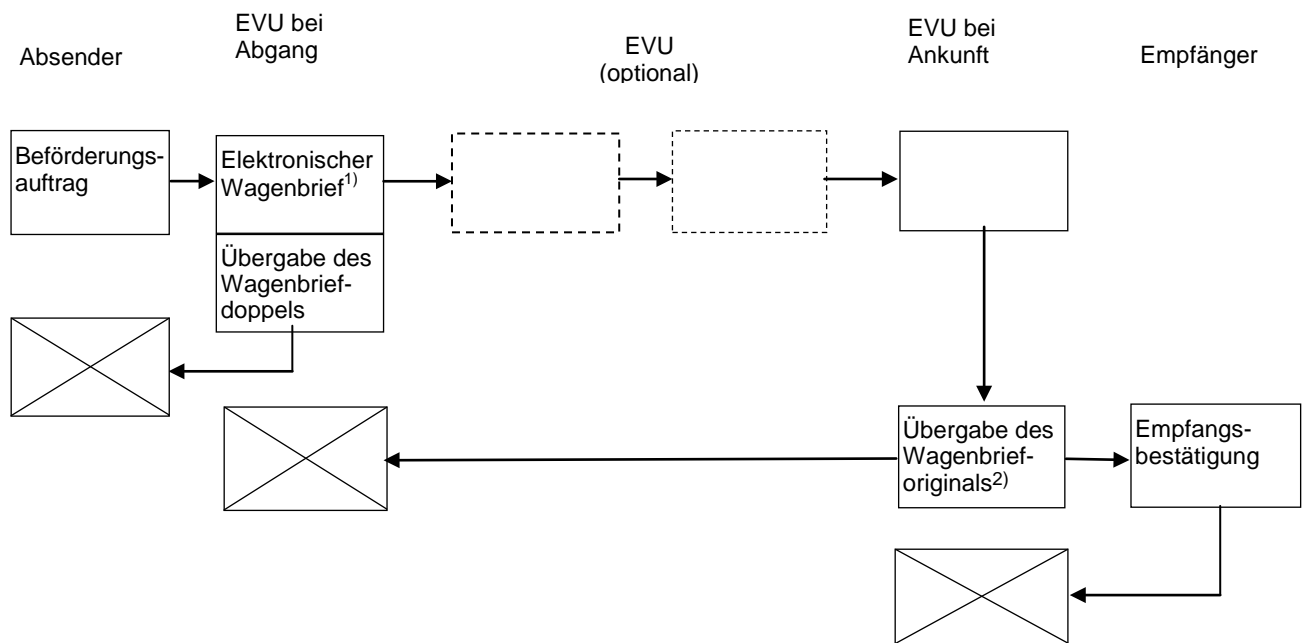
Absender

EVU bei Abgang

EVU (optional)

EVU bei Ankunft

Empfänger

Beförderungsauftrag

Elektronischer Wagenbrief$^{1)}$

Übergabe des Wagenbriefdoppels

Übergabe des Wagenbrieforiginals$^{2)}$

Empfangsbestätigung